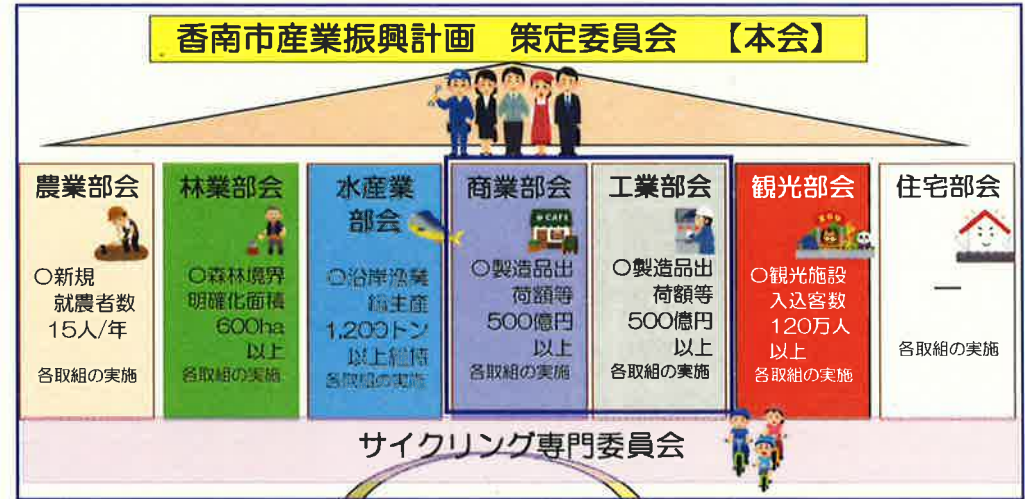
香南市産業振興計画　策定委員会　【本会】

農業部会

○新規就農者数15人/年

各取組の実施

林業部会

○森林境界明確化面積600ha以上

各取組の実施

水産業部会

○沿岸漁業総生産1,200トン以上維持

各取組の実施

商業部会

CAFE

○製造品出荷額等500億円以上

各取組の実施

工業部会

○製造品出荷額等500億円以上

各取組の実施

観光部会

○観光施設入込客数120万人以上

各取組の実施

住宅部会

—

各取組の実施

サイクリング専門委員会